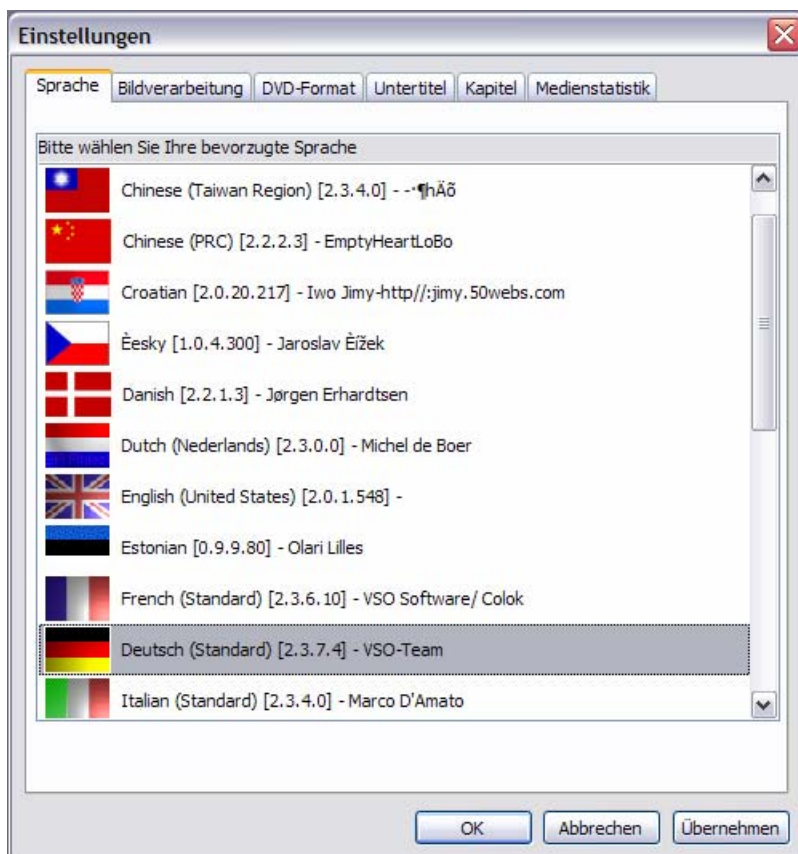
Einstellungen

Sprache | Bildverarbeitung | DVD-Format | Untertitel | Kapitel | Medienstatistik

Bitte wählen Sie Ihre bevorzugte Sprache

Chinese (Taiwan Region) [2.3.4.0] - -·¶hÄõ

Chinese (PRC) [2.2.2.3] - EmptyHeartLoBo

Croatian [2.0.20.217] - Iwo Jimy-http//:jimy.50webs.com

Èesky [1.0.4.300] - Jaroslav Èížek

Danish [2.2.1.3] - Jørgen Erhardtsen

Dutch (Nederlands) [2.3.0.0] - Michel de Boer

English (United States) [2.0.1.548] -

Estonian [0.9.9.80] - Olari Lilles

French (Standard) [2.3.6.10] - VSO Software/ Colok

Deutsch (Standard) [2.3.7.4] - VSO-Team

Italian (Standard) [2.3.4.0] - Marco D'Amato

OK | Abbrechen | Übernehmen